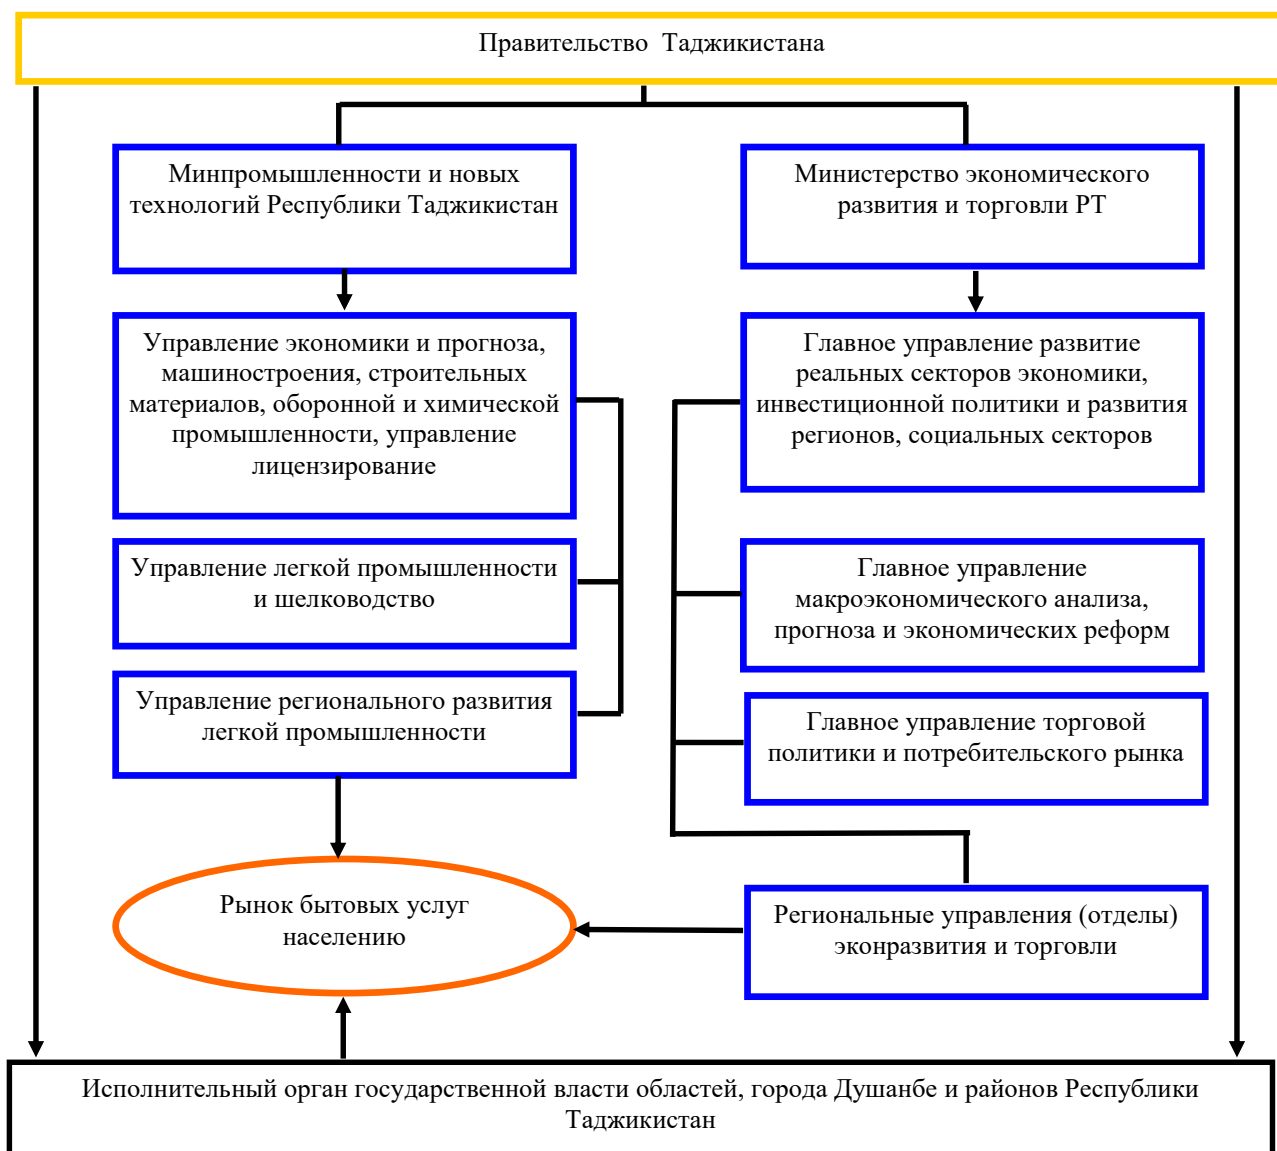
Правительство Таджикистана

Минпромышленности и новых технологий Республики Таджикистан

Министерство экономического развития и торговли РТ

Управление экономики и прогноза, машиностроения, строительных материалов, оборонной и химической промышленности, управление лицензирование

Главное управление развитие реальных секторов экономики, инвестиционной политики и развития регионов, социальных секторов

Управление легкой промышленности и шелководство

Главное управление макроэкономического анализа, прогноза и экономических реформ

Управление регионального развития легкой промышленности

Главное управление торговой политики и потребительского рынка

Рынок бытовых услуг населению

Региональные управления (отделы) эконразвития и торговли

Исполнительный орган государственной власти областей, города Душанбе и районов Республики Таджикистан